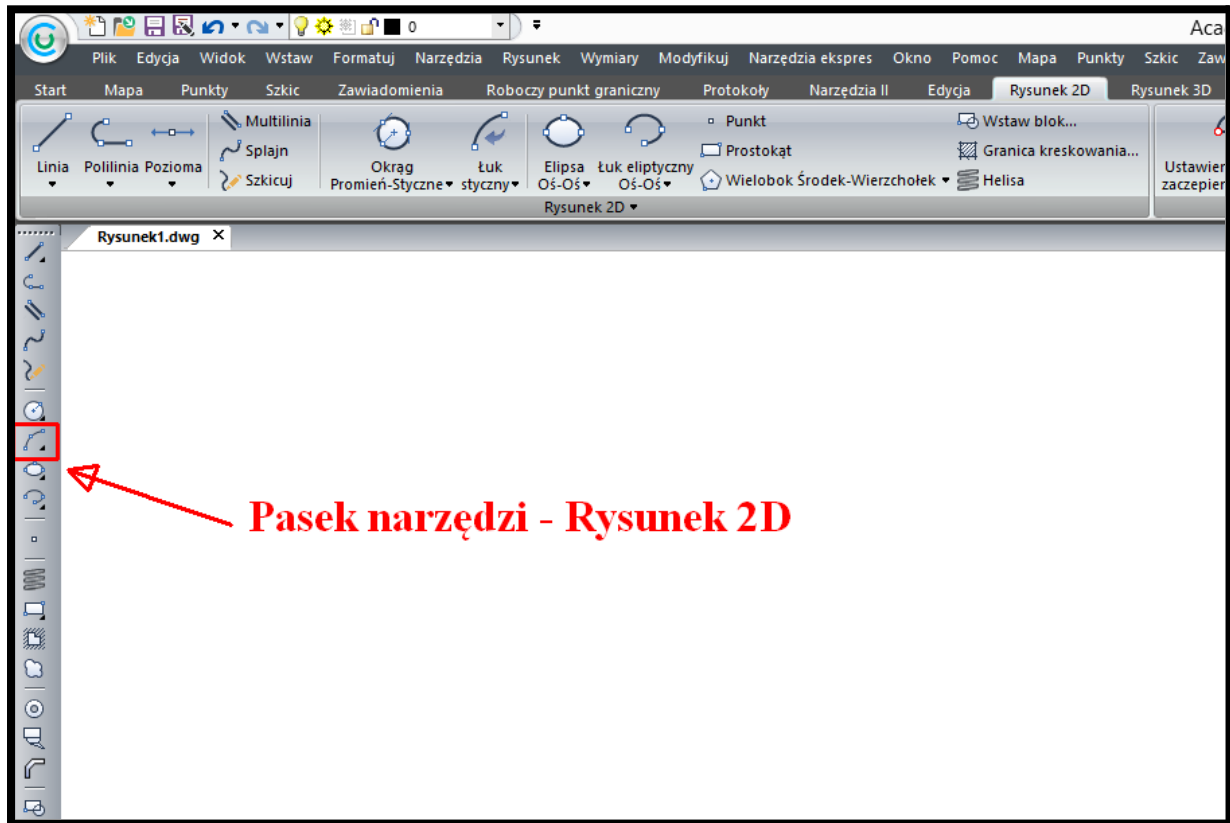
0

Aca

Plik Edycja Widok Wstaw Formatuj Narzędzia Rysunek Wymiary Modyfikuj Narzędzia ekspres Okno Pomoc Mapa Punkty Szkic Zaw

Start Mapa Punkty Szkic Zawiadomienia Roboczy punkt graniczny Protokoły Narzędzia II Edycja Rysunek 2D Rysunek 3D

Linia Polilinia Pozioma Multilinia Splajn Szkicuj Okrąg Promień-Styczne Łuk styczny Elipsa Oś-Oś Łuk eliptyczny Oś-Oś Punkt Prostokąt Wielobok Środek-Wierzchołek Wstaw blok... Granica kreskowania... Helisa Ustawien zaczepien

Rysunek 2D

Rysunek1.dwg ×

Pasek narzędzi - Rysunek 2D